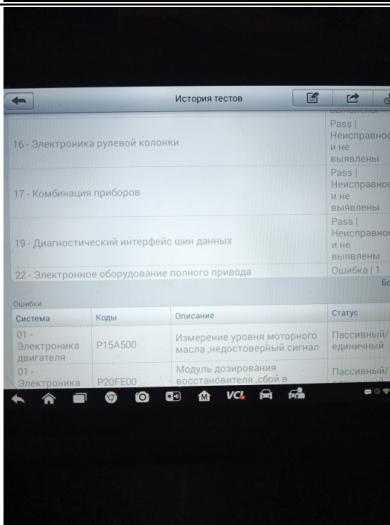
История тестов

16 - Электроника рулевой колонки | Pass | Неисправно и не выявлены

17 - Комбинация приборов | Pass | Неисправно и не выявлены

19 - Диагностический интерфейс шин данных | Pass | Неисправно и не выявлены

22 - Электронное оборудование полного привода | Ошибка | 1

Бо

Ошибки

| Система | Коды | Описание | Статус |
|---|---|---|---|
| 01 - Электроника двигателя | P15A500 | Измерение уровня моторного масла ,недостоверный сигнал | Пассивный/ единичный |
| 01 - Электроника | P20FE00 | Модуль дозирования восстановителя ,сбой в | Пассивный/ |

VCI